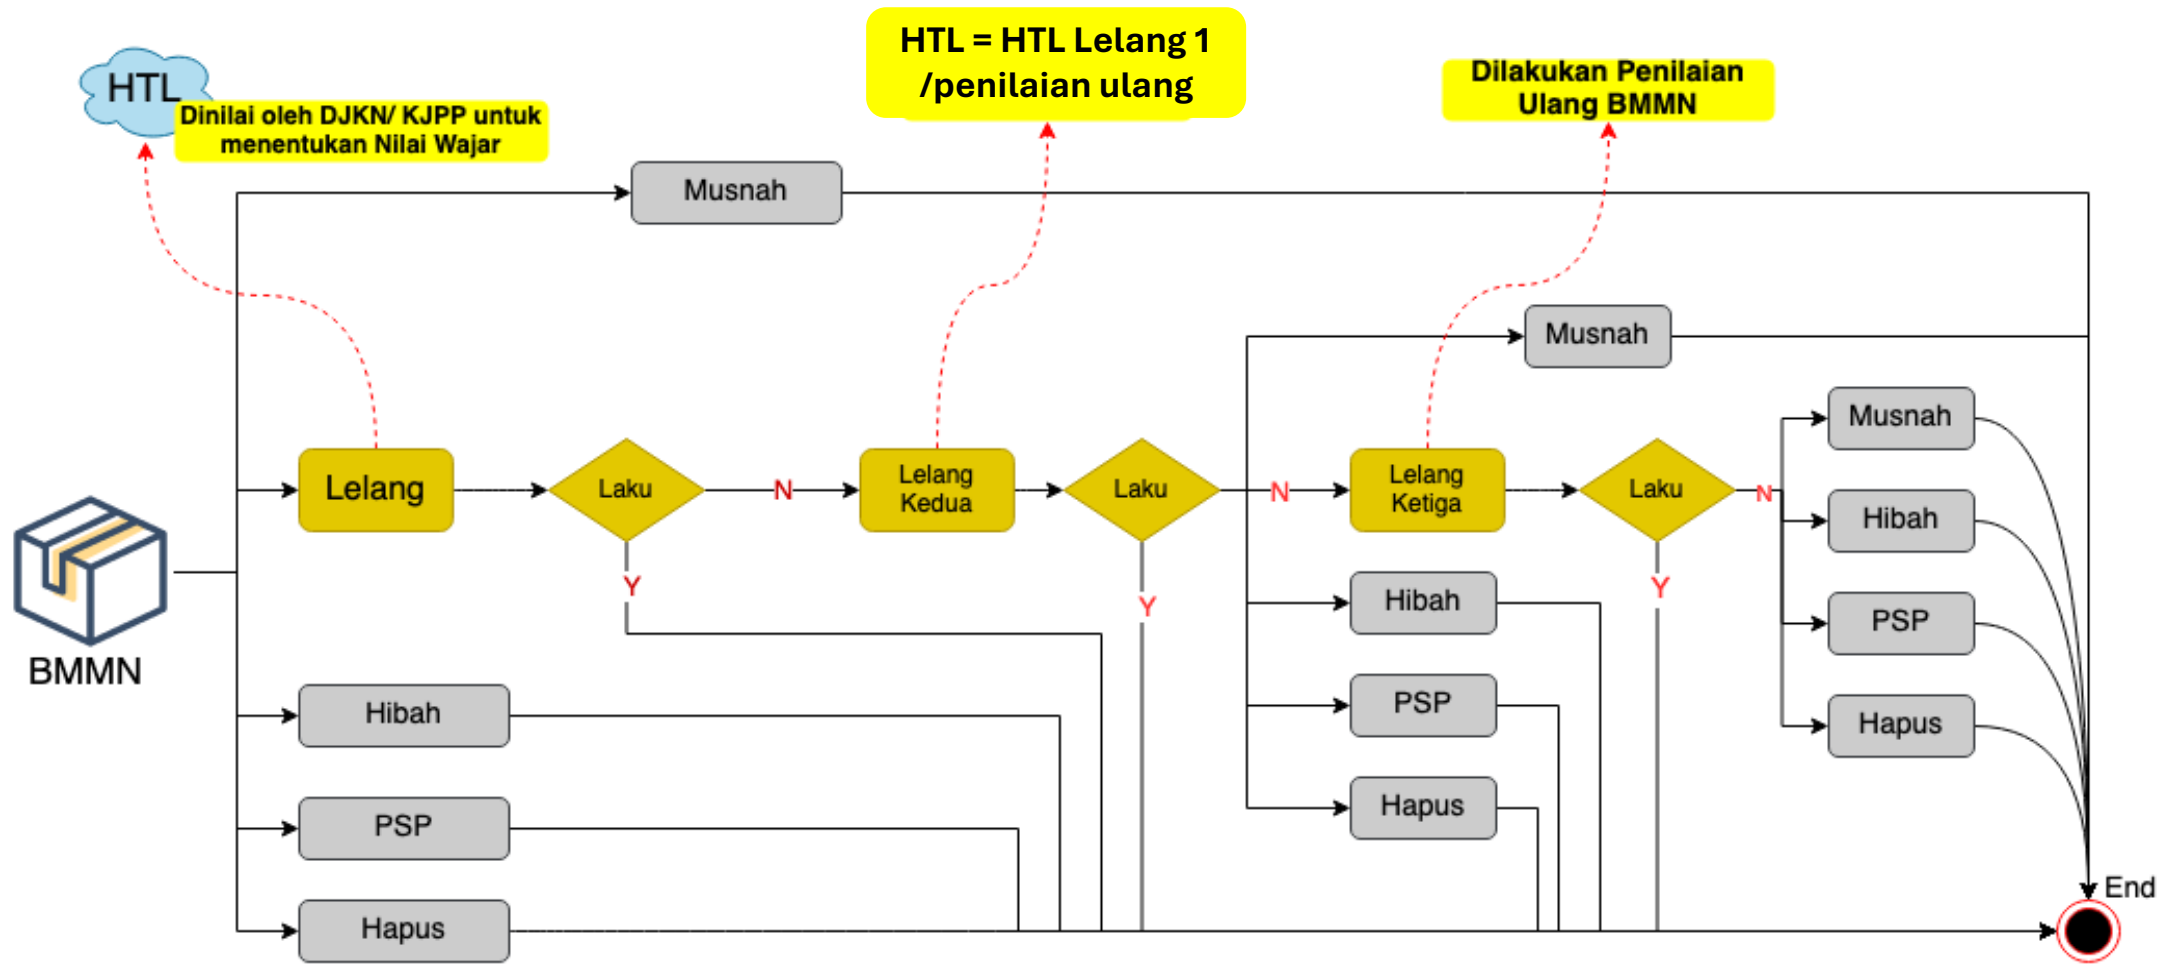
HTL
Dinilai oleh DJKN/ KJPP untuk menentukan Nilai Wajar

HTL = HTL Lelang 1 /penilaian ulang

Dilakukan Penilaian Ulang BMMN

Musnah

Musnah

Musnah

Lelang

Laku

N

Lelang Kedua

Laku

N

Lelang Ketiga

Laku

N

Hibah

Y

Y

Y

Hibah

PSP

PSP

Hapus

BMMN

Hibah

PSP

PSP

Hapus

Hapus

End